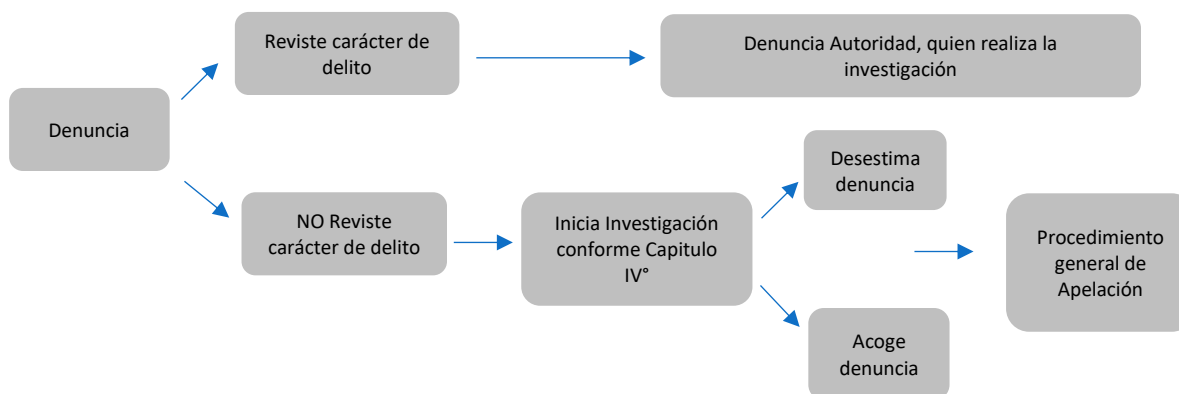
Denuncia

Reviste carácter de delito

Denuncia Autoridad, quien realiza la investigación

NO Reviste carácter de delito

Inicia Investigación conforme Capitulo IV°

Desestima denuncia

Acoge denuncia

Procedimiento general de Apelación